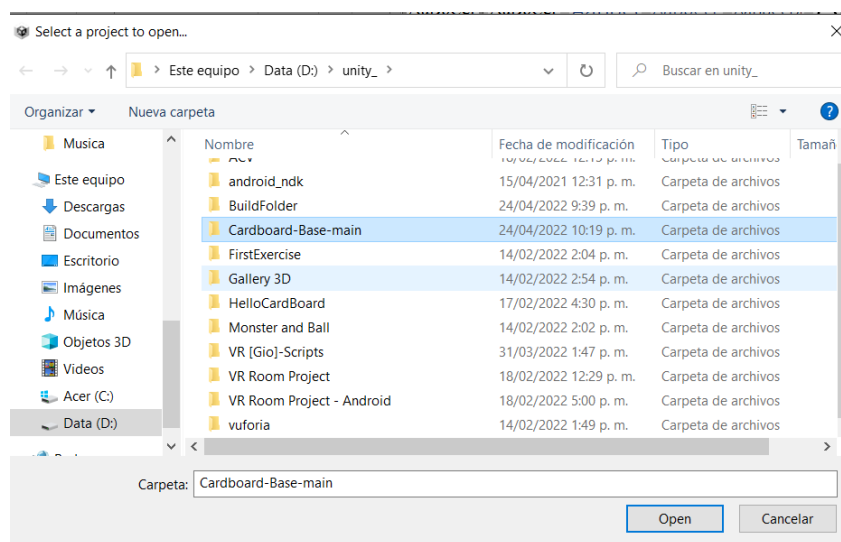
Select a project to open...

Este equipo > Data (D:) > unity_ >

Buscar en unity_

Organizar ▾ Nueva carpeta

Musica

Este equipo
Descargas
Documentos
Escritorio
Imágenes
Música
Objetos 3D
Videos
Acer (C:)
Data (D:)

| Nombre | Fecha de modificación | Tipo | Tamañ |
|---|---|---|---|
| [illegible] | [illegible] | Carpeta de archivos | |
| android_ndk | 15/04/2021 12:31 p. m. | Carpeta de archivos | |
| BuildFolder | 24/04/2022 9:39 p. m. | Carpeta de archivos | |
| Cardboard-Base-main | 24/04/2022 10:19 p. m. | Carpeta de archivos | |
| FirstExercise | 14/02/2022 2:04 p. m. | Carpeta de archivos | |
| Gallery 3D | 14/02/2022 2:54 p. m. | Carpeta de archivos | |
| HelloCardBoard | 17/02/2022 4:30 p. m. | Carpeta de archivos | |
| Monster and Ball | 14/02/2022 2:02 p. m. | Carpeta de archivos | |
| VR [Gio]-Scripts | 31/03/2022 1:47 p. m. | Carpeta de archivos | |
| VR Room Project | 18/02/2022 12:29 p. m. | Carpeta de archivos | |
| VR Room Project - Android | 18/02/2022 5:00 p. m. | Carpeta de archivos | |
| vuforia | 14/02/2022 1:49 p. m. | Carpeta de archivos | |

Carpeta: Cardboard-Base-main

Open Cancelar